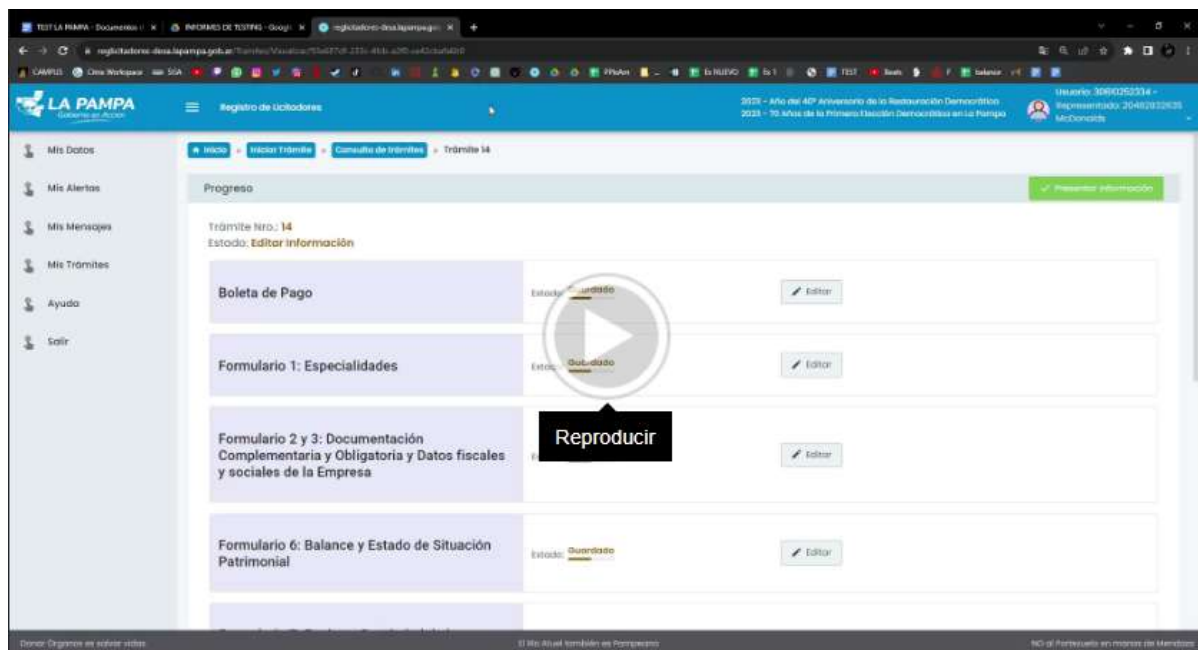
TEST LA PAMPA - Documentos | INFORMES DE TESTING - Googl | registradores-desa.lapampa.go

LA PAMPA
Gobierno en Acción

Registro de Licitadores

2023 - Año del 40º Aniversario de la Restauración Democrática
2023 - 70 Años de la Primera Elección Democrática en La Pampa

Usuario: 30600252334 -
Representado: 20482932635
McDonalds

Mis Datos
Mis Alertas
Mis Mensajes
Mis Trámites
Ayuda
Salir

Inicio > Iniciar Trámite > Consulta de trámites > Trámite 14

Progreso

Presentar información

Trámite Nro.: 14
Estado: Editar Información

Boleta de Pago
Estado: Guardado
Editar

Formulario 1: Especialidades
Estado: Guardado
Editar

Formulario 2 y 3: Documentación Complementaria y Obligatoria y Datos fiscales y sociales de la Empresa
Reproducir
Editar

Formulario 6: Balance y Estado de Situación Patrimonial
Estado: Guardado
Editar

Donar Órganos es salvar vidas
El Río Atuel también es Pampeano
NO al Portezuelo en manos de Mendoza